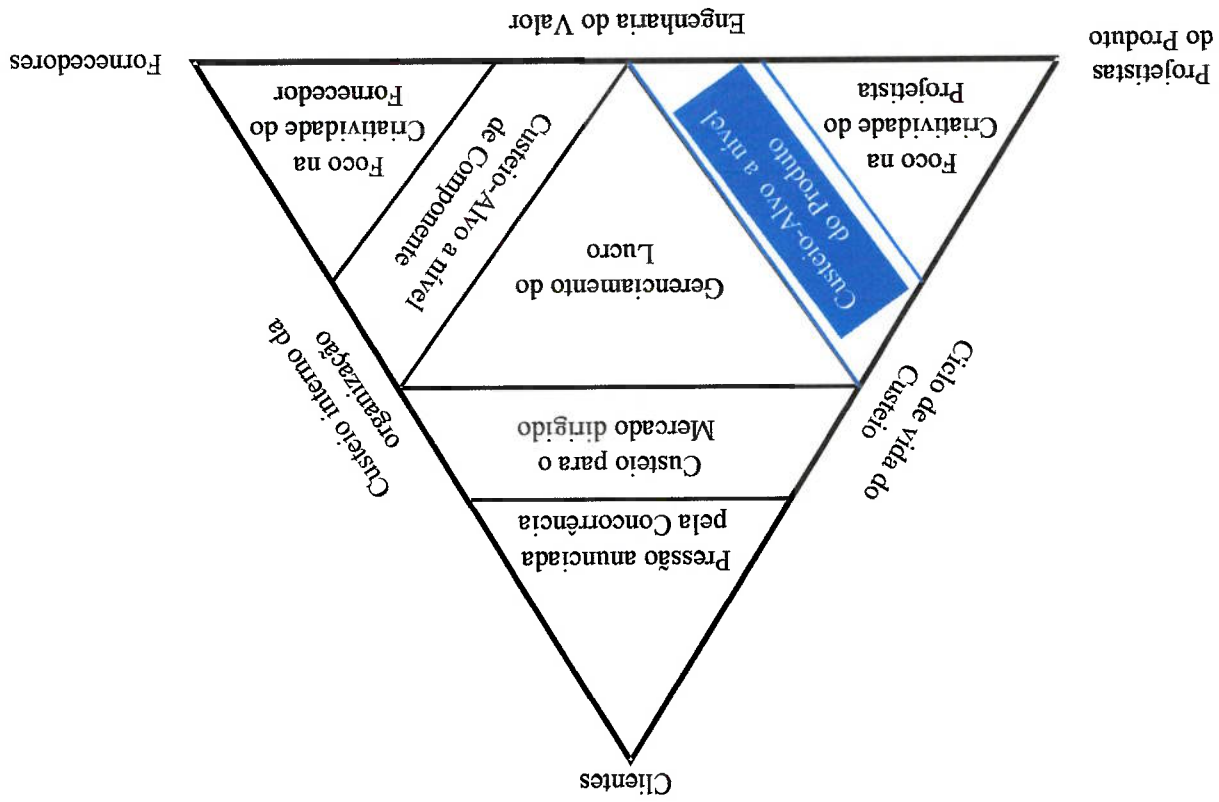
Clientes

Pressão anunciada pela Concorrência

Custeio para o Mercado dirigido

Gerenciamento do Lucro

Custeio-Alvo a nível de Componente

Custeio-Alvo a nível do Produto

Foco na Criatividade do Fornecedor

Foco na Criatividade do Projetista

Custeio interno da organização

Ciclo de vida do Custeio

Fornecedores

Engenharia do Valor

Projetistas do Produto